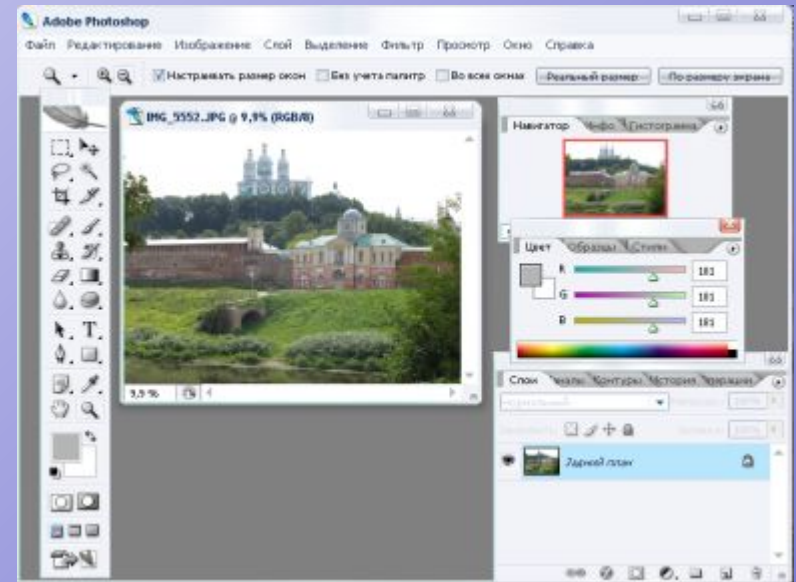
Adobe Photoshop

Файл Редактирование Изображение Слой Выделение Фильтр Просмотр Окно Справка

Настраивать размер окон Без учета палитр Во всех окнах Реальный размер По размеру экрана

IMG_5552.JPG @ 9,9% (RGB/8)

9,9 %

Навигатор Инфо Гистограмма

Цвет Образцы Стили

R 181
G 181
B 181

Слои Каналы Контуры История Операции

Нормальный

Задний план